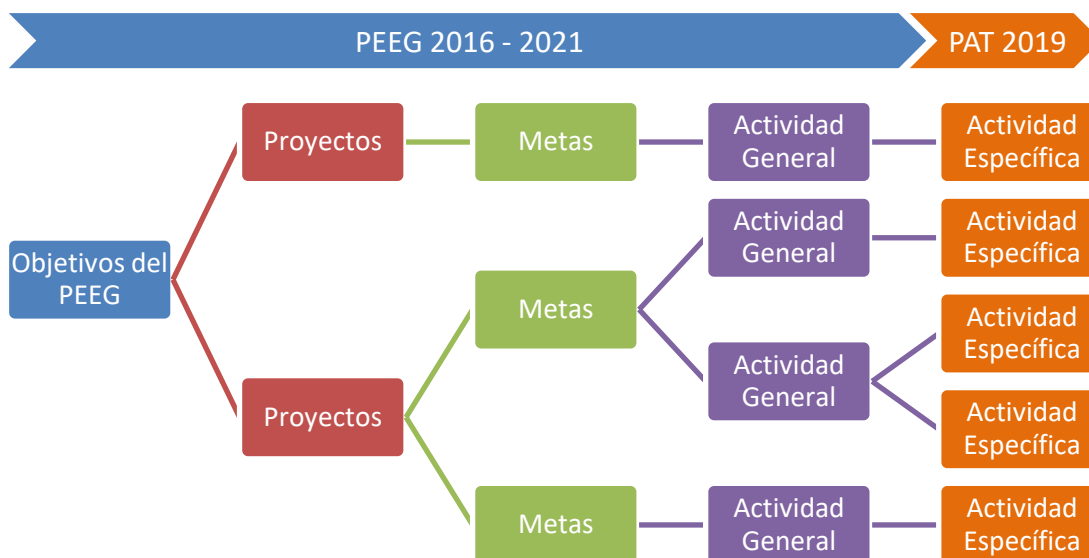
PEEG 2016 - 2021

PAT 2019

Objetivos del PEEG

Proyectos

Metas

Actividad General

Actividad Específica

Actividad General

Actividad Específica

Metas

Actividad General

Actividad Específica

Actividad Específica

Proyectos

Metas

Actividad General

Actividad Específica